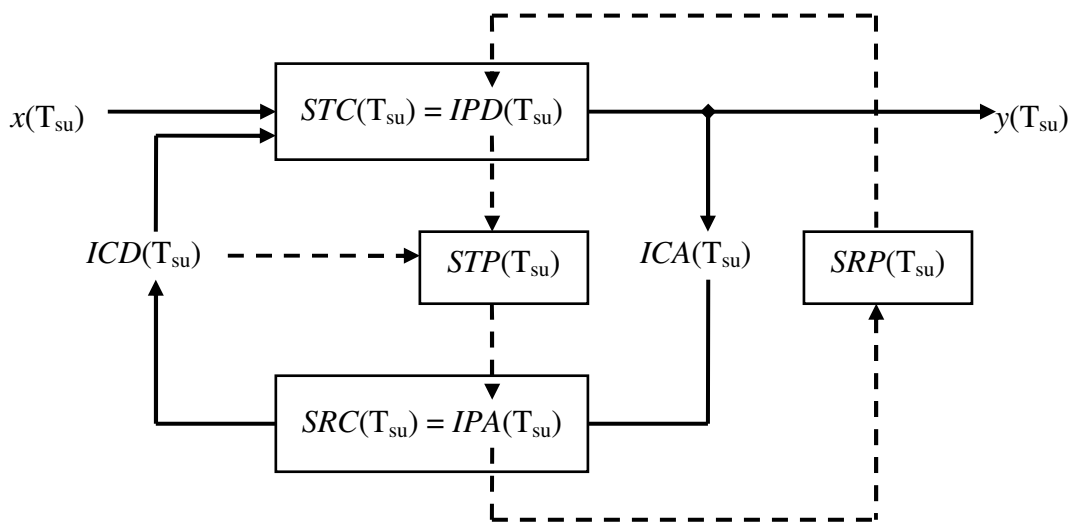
$x(\mathrm{T_{su}})$

$STC(\mathrm{T_{su}}) = IPD(\mathrm{T_{su}})$

$y(\mathrm{T_{su}})$

$ICD(\mathrm{T_{su}})$

$STP(\mathrm{T_{su}})$

$ICA(\mathrm{T_{su}})$

$SRP(\mathrm{T_{su}})$

$SRC(\mathrm{T_{su}}) = IPA(\mathrm{T_{su}})$